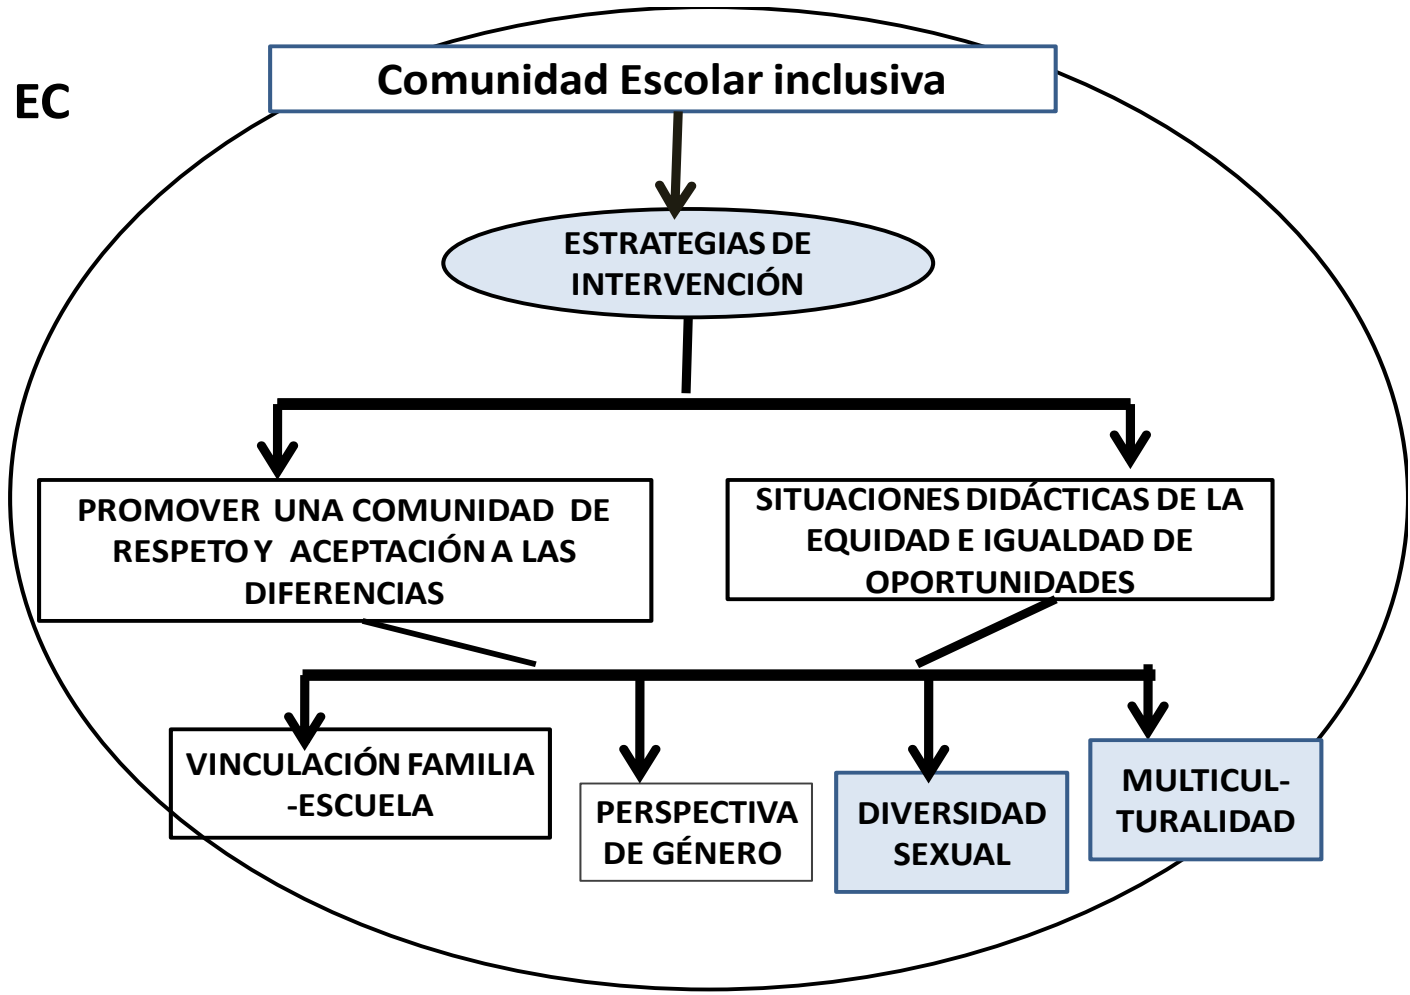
EC

Comunidad Escolar inclusiva

ESTRATEGIAS DE INTERVENCIÓN

PROMOVER UNA COMUNIDAD DE RESPETO Y ACEPTACIÓN A LAS DIFERENCIAS

SITUACIONES DIDÁCTICAS DE LA EQUIDAD E IGUALDAD DE OPORTUNIDADES

VINCULACIÓN FAMILIA -ESCUELA

PERSPECTIVA DE GÉNERO

DIVERSIDAD SEXUAL

MULTICUL-TURALIDAD